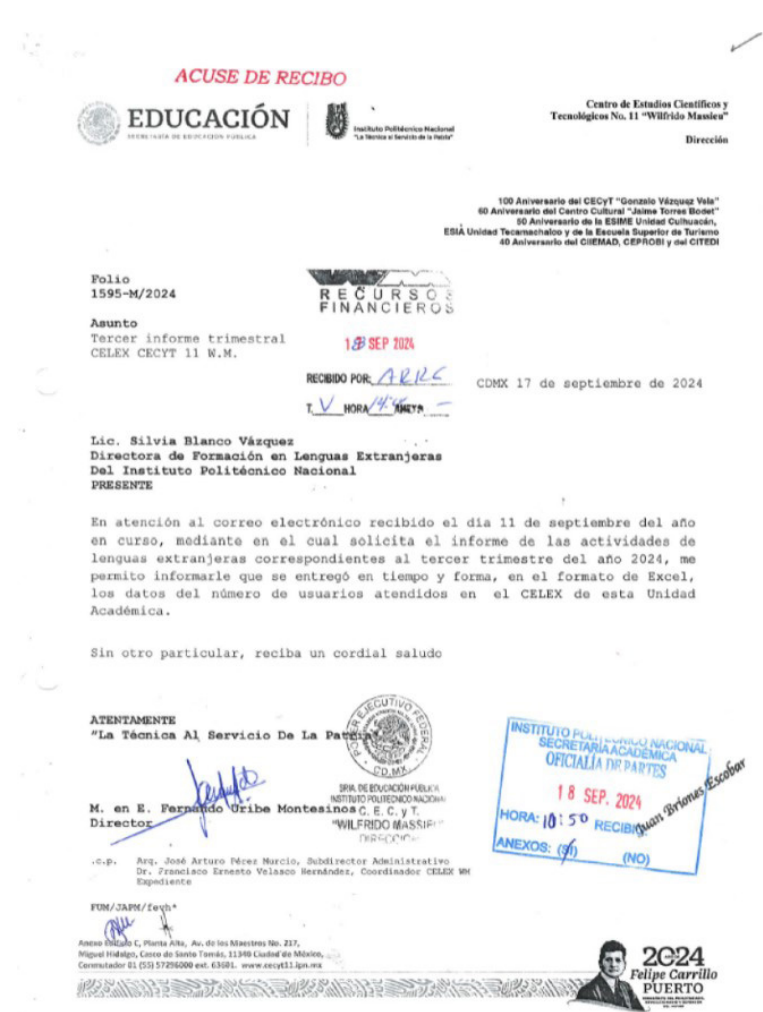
ACUSE DE RECIBO

EDUCACIÓN
SECRETARÍA DE EDUCACIÓN PÚBLICA

Instituto Politécnico Nacional
"La Técnica al Servicio de la Patria"

Centro de Estudios Científicos y Tecnológicos No. 11 "Wilfrido Massieu"

Dirección

100 Aniversario del CECyT "Gonzalo Vázquez Vela"
60 Aniversario del Centro Cultural "Jaime Torres Bodet"
50 Aniversario de la ESIME Unidad Culhuacán,
ESIA Unidad Tecamachalco y de la Escuela Superior de Turismo
40 Aniversario del CIIEMAD, CEPROBI y del CITEDI

Folio
1595-M/2024

RECURSOS FINANCIEROS
18 SEP 2024
RECIBIDO POR: ARRC
T. V HORA 14:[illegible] ANEXOS —

Asunto
Tercer informe trimestral
CELEX CECYT 11 W.M.

CDMX 17 de septiembre de 2024

Lic. Silvia Blanco Vázquez
Directora de Formación en Lenguas Extranjeras
Del Instituto Politécnico Nacional
PRESENTE

En atención al correo electrónico recibido el día 11 de septiembre del año en curso, mediante en el cual solicita el informe de las actividades de lenguas extranjeras correspondientes al tercer trimestre del año 2024, me permito informarle que se entregó en tiempo y forma, en el formato de Excel, los datos del número de usuarios atendidos en el CELEX de esta Unidad Académica.

Sin otro particular, reciba un cordial saludo

ATENTAMENTE
"La Técnica Al Servicio De La Patria"

PODER EJECUTIVO FEDERAL
CD.MX.
SRIA. DE EDUCACIÓN PÚBLICA
INSTITUTO POLITÉCNICO NACIONAL
C. E. C. y T.
"WILFRIDO MASSIEU"
DIRECCIÓN

INSTITUTO POLITÉCNICO NACIONAL
SECRETARÍA ACADÉMICA
OFICIALÍA DE PARTES
18 SEP. 2024
HORA: 10:50 RECIBIÓ Juan Briones Escobar
ANEXOS: (SI) (NO)

M. en E. Fernando Uribe Montesinos
Director

c.c.p. Arq. José Arturo Pérez Murcio, Subdirector Administrativo
Dr. Francisco Ernesto Velasco Hernández, Coordinador CELEX WM
Expediente

FUM/JAPM/fevh*

Anexo Edificio C, Planta Alta, Av. de los Maestros No. 217, Miguel Hidalgo, Casco de Santo Tomás, 11340 Ciudad de México, Conmutador 01 (55) 57296000 ext. 63601. www.cecyt11.ipn.mx

2024
Felipe Carrillo
PUERTO